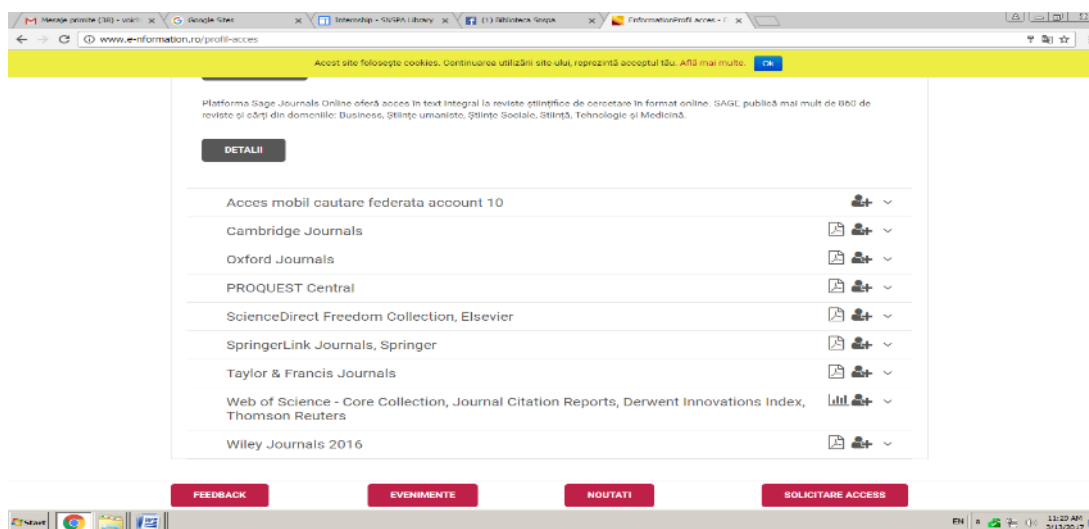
Mesaje primite (38) - voicu × Google Sites × Internship - SNSPA Library × (1) Biblioteca Snspa × EnformationProfil Acces - × 

www.e-nformation.ro/profil-acces

Acest site folosește cookies. Continuarea utilizării site-ului, reprezintă acceptul tău. Află mai multe. Ok

Platforma Sage Journals Online oferă acces în text integral la reviste științifice de cercetare în format online. SAGE publică mai mult de 860 de reviste și cărți din domeniile: Business, Științe umaniste, Științe Sociale, Știință, Tehnologie și Medicină.

DETALII

Acces mobil cautare federata account 10

Cambridge Journals

Oxford Journals

PROQUEST Central

ScienceDirect Freedom Collection, Elsevier

SpringerLink Journals, Springer

Taylor & Francis Journals

Web of Science - Core Collection, Journal Citation Reports, Derwent Innovations Index, Thomson Reuters

Wiley Journals 2016

FEEDBACK

EVENIMENTE

NOUTATI

SOLICITARE ACCESS

Start

EN 11:20 AM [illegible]